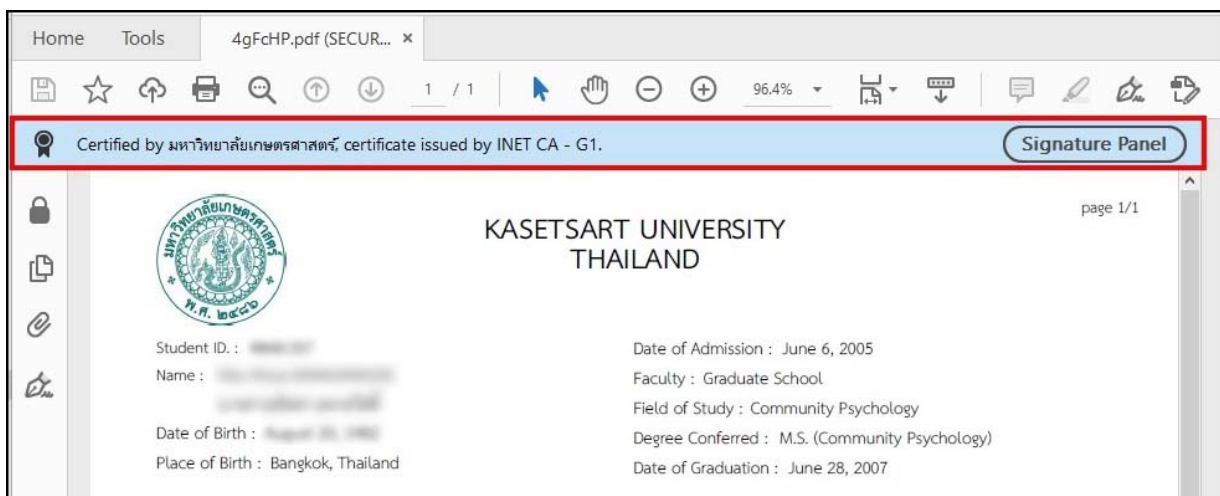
Home Tools 4gFcHP.pdf (SECUR... ×

1 / 1 96.4%

Certified by มหาวิทยาลัยเกษตรศาสตร์, certificate issued by INET CA - G1.

Signature Panel

มหาวิทยาลัยเกษตรศาสตร์ พ.ศ. ๒๔๘๖

KASETSART UNIVERSITY
THAILAND

page 1/1

Student ID. : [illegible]
Name : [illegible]
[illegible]
Date of Birth : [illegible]
Place of Birth : Bangkok, Thailand

Date of Admission : June 6, 2005
Faculty : Graduate School
Field of Study : Community Psychology
Degree Conferred : M.S. (Community Psychology)
Date of Graduation : June 28, 2007